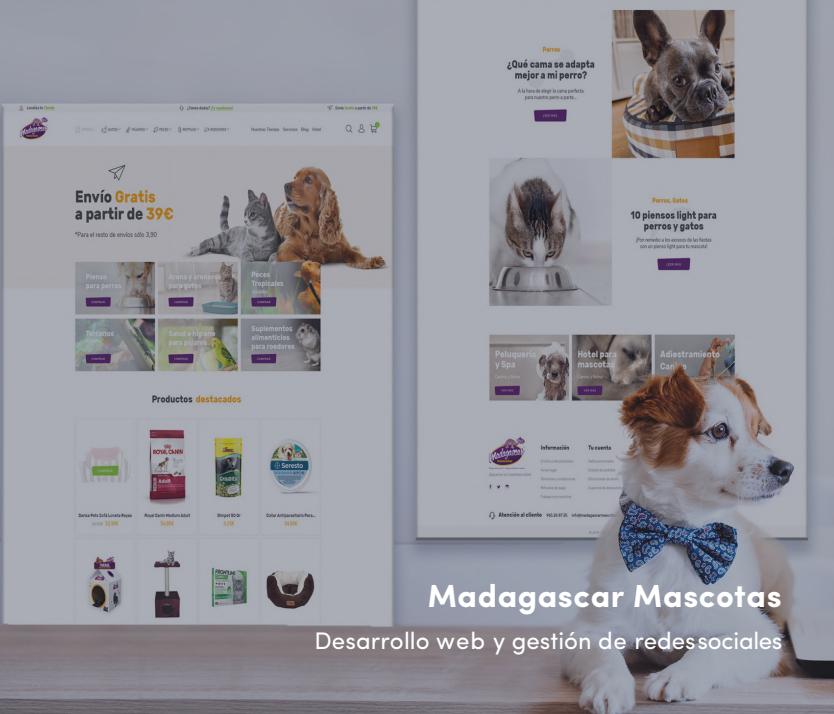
Perros
¿Qué cama se adapta mejor a mi perro?
A la hora de elegir la cama perfecta para nuestro perro a parte...
LEER MÁS

Perros, Gatos
10 piensos light para perros y gatos
¡Pon remedio a los excesos de las fiestas con un pienso light para tu mascota!
LEER MÁS

Peluquería y Spa
Hotel para mascotas
Adiestramiento Canino

Información
Tu cuenta
Atención al cliente

Envío Gratis a partir de 39€
*Para el resto de envíos sólo 3,90

Pienso para perros
Arena y arenero para gatos
Peces tropicales
Terrarios
Salud e higiene para pájaros
Suplementos alimenticios para roedores

Productos destacados

Nuestras Tiendas Servicios Blog Ideal

Madagascar Mascotas
Desarrollo web y gestión de redessociales